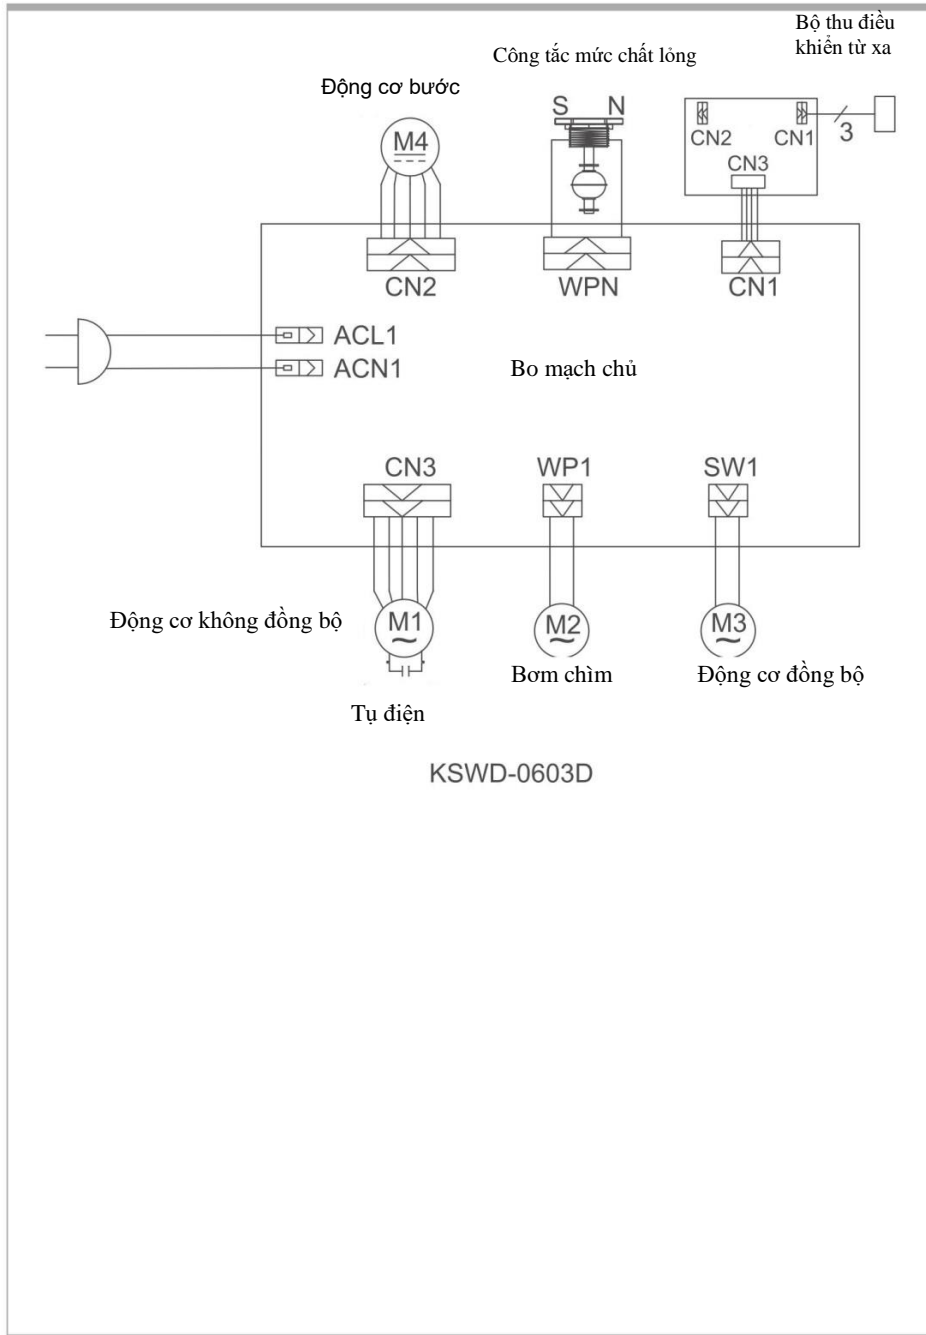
Bộ thu điều khiển từ xa

Công tắc mức chất lỏng

Động cơ bước

M4

S N

CN2 CN1 3

CN3

CN2

WPN

CN1

ACL1

ACN1

Bo mạch chủ

CN3

WP1

SW1

Động cơ không đồng bộ

M1

M2

M3

Bơm chìm

Động cơ đồng bộ

Tụ điện

KSWD-0603D